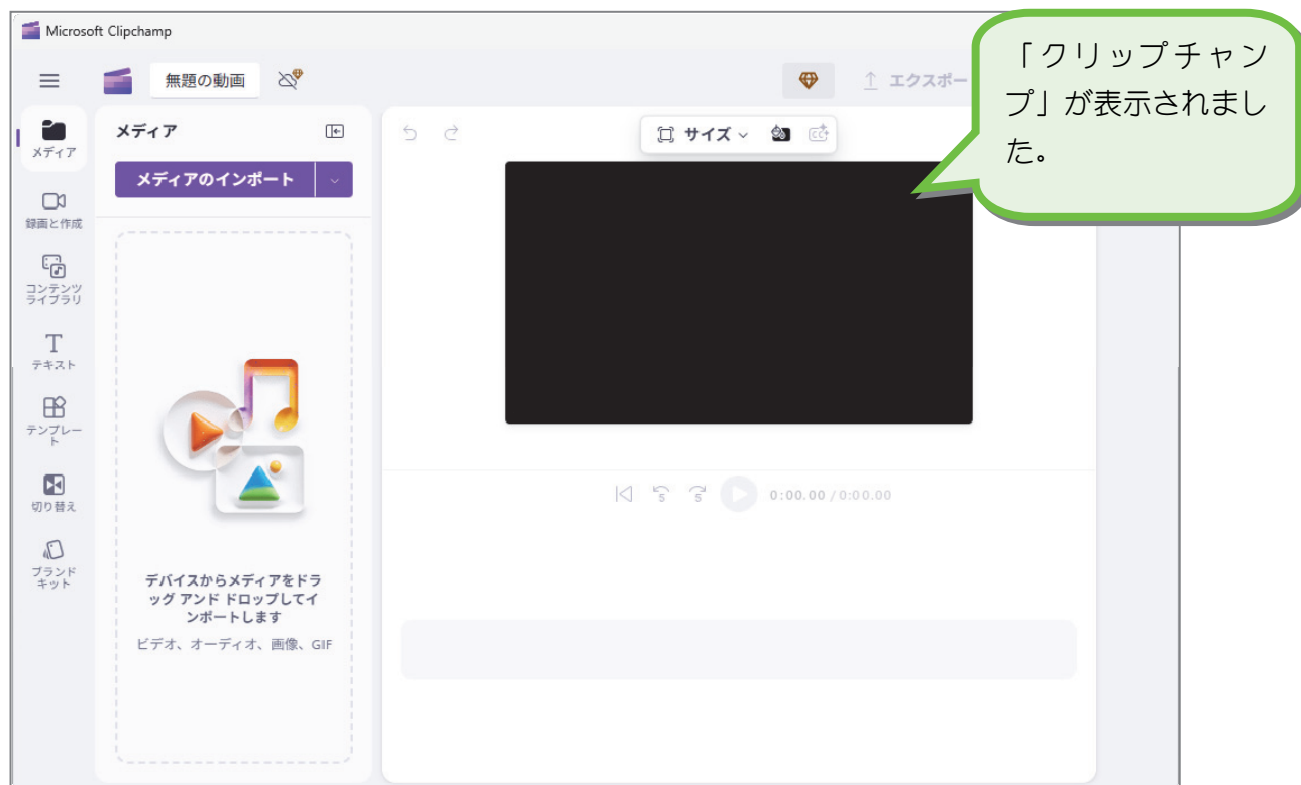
Microsoft Clipchamp

無題の動画

エクスポー

「クリップチャンプ」が表示されました。

メディア

メディア

メディアのインポート

録画と作成

コンテンツライブラリ

テキスト

テンプレート

切り替え

ブランドキット

サイズ

0:00.00 / 0:00.00

デバイスからメディアをドラッグ アンド ドロップしてインポートします

ビデオ、オーディオ、画像、GIF